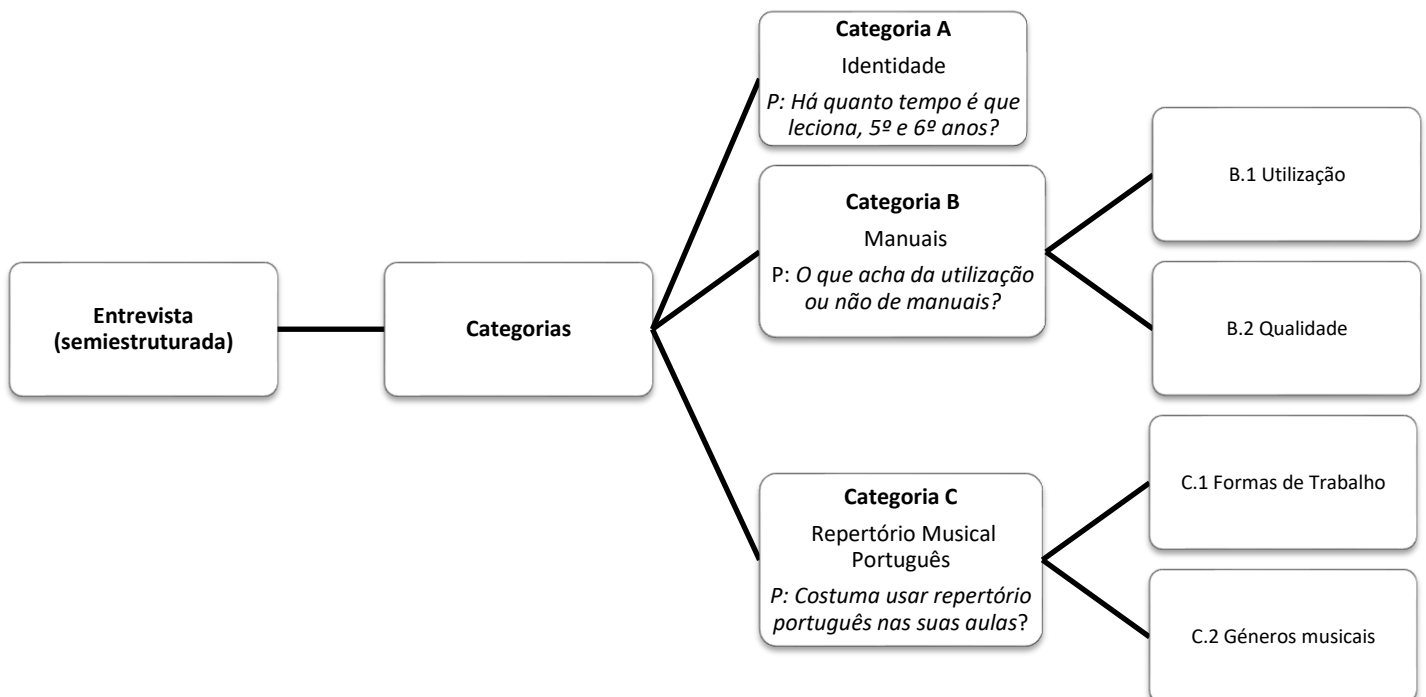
Entrevista (semiestruturada)

Categorias

**Categoria A**
Identidade
*P: Há quanto tempo é que leciona, 5º e 6º anos?*

**Categoria B**
Manuais
P: *O que acha da utilização ou não de manuais?*

B.1 Utilização

B.2 Qualidade

**Categoria C**
Repertório Musical Português
*P: Costuma usar repertório português nas suas aulas*?

C.1 Formas de Trabalho

C.2 Géneros musicais